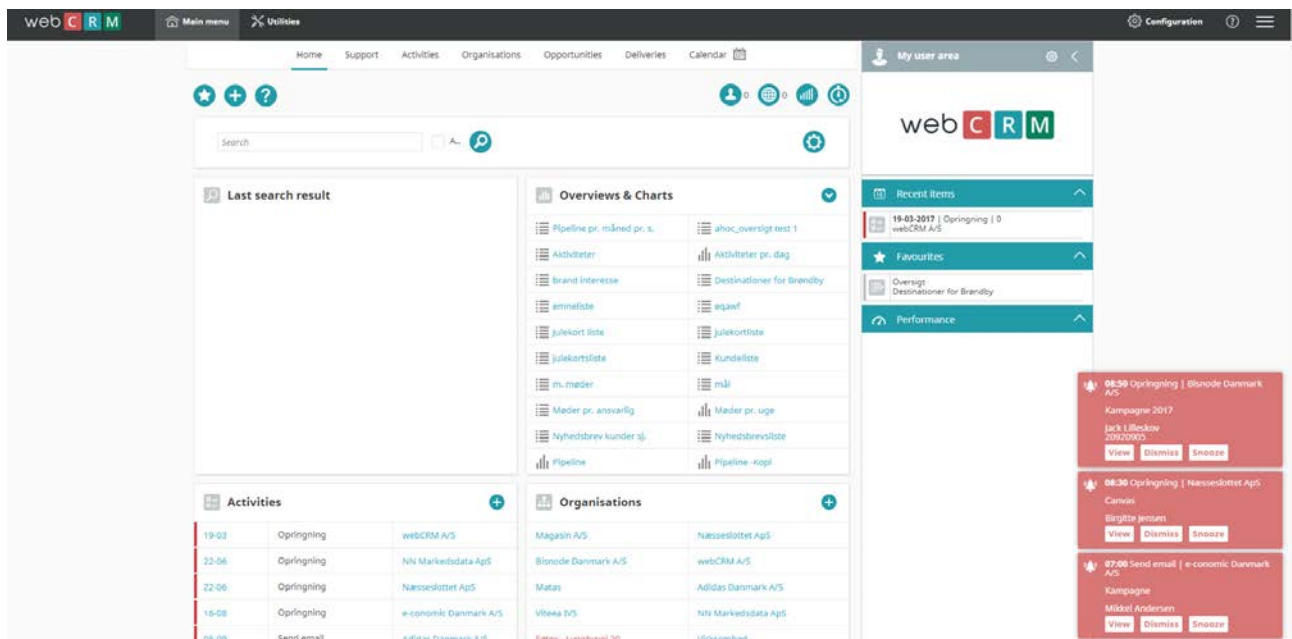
web C R M Main menu Utilities Configuration

Home Support Activities Organisations Opportunities Deliveries Calendar

My user area

web C R M

Search A...

Last search result

Overviews & Charts

| | |
|---|---|
| Pipeline pr. måned pr. s. | ahoc_oversigt test 1 |
| Aktiviteter | Aktiviteter pr. dag |
| brand interesse | Destinationer for Brøndby |
| emneliste | eqawf |
| julekort liste | julekortliste |
| julekortsliste | Kundeliste |
| m. møder | mål |
| Møder pr. ansvarlig | Møder pr. uge |
| Nyhedsbrev kunder sj. | Nyhedsbrevsliste |
| Pipeline | Pipeline -Kopi |

Recent items

19-03-2017 | Opringning | 0
webCRM A/S

Favourites

Oversigt
Destinationer for Brøndby

Performance

08:50 Opringning | Bisnode Danmark A/S
Kampagne 2017
Jack Lilleskov
20920905
View Dismiss Snooze

08:30 Opringning | Næsseslottet ApS
Canvas
Birgitte Jensen
View Dismiss Snooze

07:00 Send email | e-conomic Danmark A/S
Kampagne
Mikkel Andersen
View Dismiss Snooze

Activities

| | | |
|---|---|---|
| 19-03 | Opringning | webCRM A/S |
| 22-06 | Opringning | NN Markedsdata ApS |
| 22-06 | Opringning | Næsseslottet ApS |
| 16-08 | Opringning | e-conomic Danmark A/S |
| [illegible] | Send email | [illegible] |

Organisations

| | |
|---|---|
| Magasin A/S | Næsseslottet ApS |
| Bisnode Danmark A/S | webCRM A/S |
| Matas | Adidas Danmark A/S |
| Viteea IVS | NN Markedsdata ApS |
| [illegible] | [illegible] |